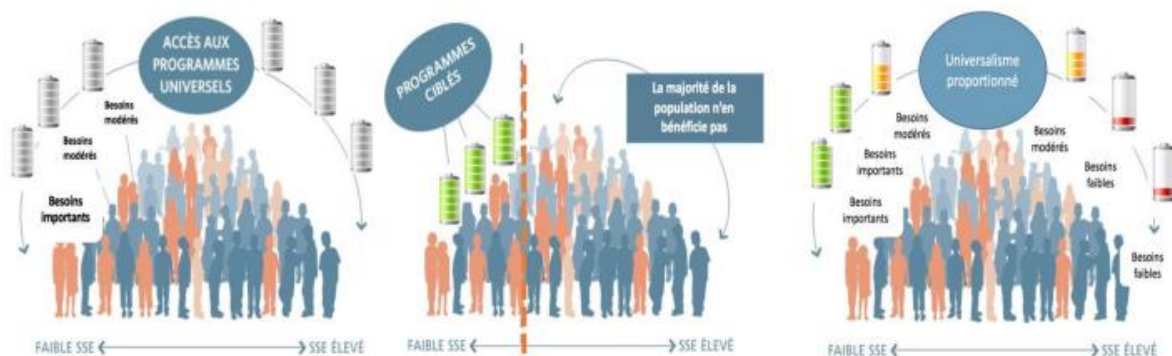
ACCÈS AUX PROGRAMMES UNIVERSELS

Besoins modérés

Besoins modérés

Besoins importants

FAIBLE SSE

SSE ÉLEVÉ

PROGRAMMES CIBLÉS

La majorité de la population n'en bénéficie pas

FAIBLE SSE

SSE ÉLEVÉ

Universalisme proportionné

Besoins modérés

Besoins modérés

Besoins importants

Besoins importants

Besoins faibles

Besoins faibles

FAIBLE SSE

SSE ÉLEVÉ